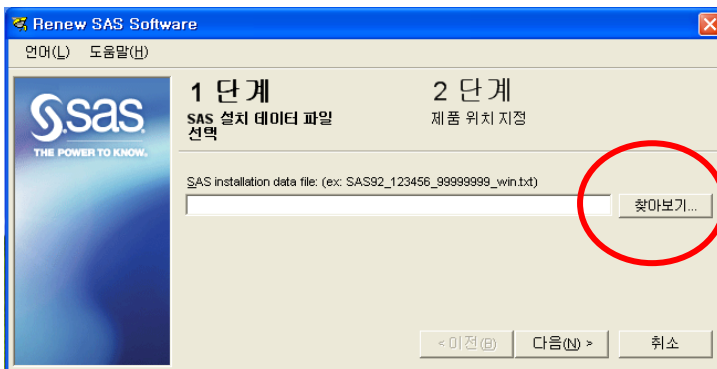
Renew SAS Software

언어(L) 도움말(H)

SAS
THE POWER TO KNOW.

1 단계
SAS 설치 데이터 파일 선택

2 단계
제품 위치 지정

SAS installation data file: (ex: SAS92_123456_99999999_win.txt)

찾아보기...

< 이전(B)
다음(N) >
취소